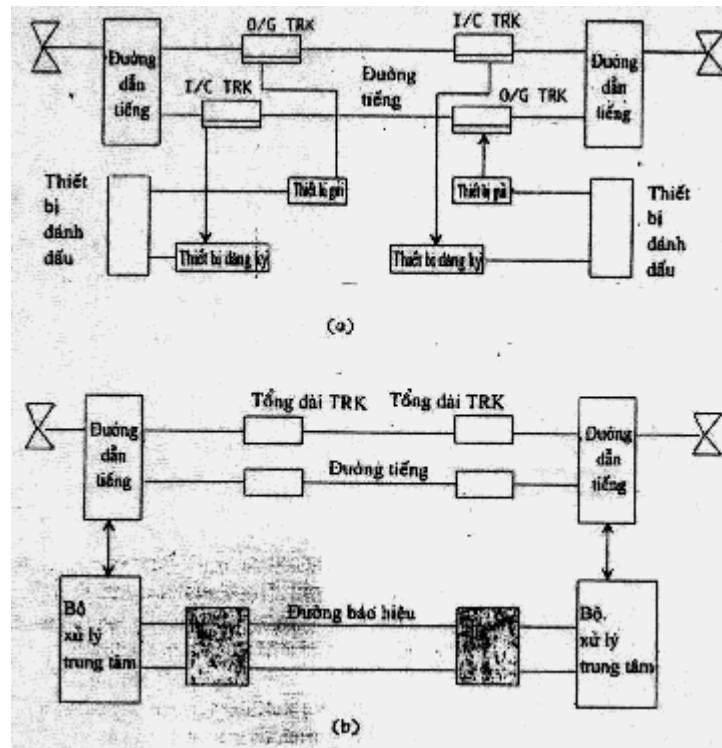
Đường dẫn tiếng

O/G TRK

I/C TRK

Đường tiếng

I/C TRK

O/G TRK

Đường dẫn tiếng

Thiết bị đánh dấu

Thiết bị gửi

Thiết bị gửi

Thiết bị đánh dấu

Thiết bị đăng ký

Thiết bị đăng ký

(a)

Đường dẫn tiếng

Tổng dài TRK

Tổng dài TRK

Đường dẫn tiếng

Đường tiếng

Bộ xử lý trung tâm

Đường báo hiệu

Bộ. xử lý trung tâm

(b)